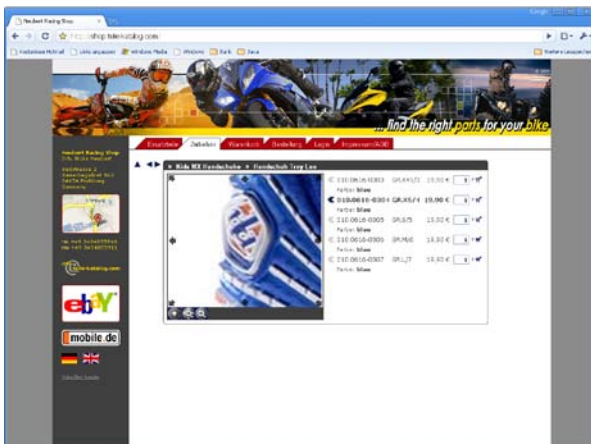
Neubert Racing Shop

http://shop.bikekatalog.com

Kostenlose Hotmail | Links anpassen | Windows Media | Windows | Bank | Java | Weitere Lesezeichen

...find the right parts for your bike

Startseite | Zubehör | Warenkorb | Bestellung | Login | Impressum/AGB

Neubert Racing Shop

bikekatalog.com

ebY

mobile.de

Ride MX Handschuhe » Handschuh Troy Lee

010.0616-0303 GR.XS/3 19,90 €
Farbe: blau

010.0616-0304 GR.XS/4 19,90 €
Farbe: blau

010.0616-0305 GR.S/5 19,90 €
Farbe: blau

010.0616-0306 GR.M/6 19,90 €
Farbe: blau

010.0616-0307 GR.L/7 19,90 €
Farbe: blau